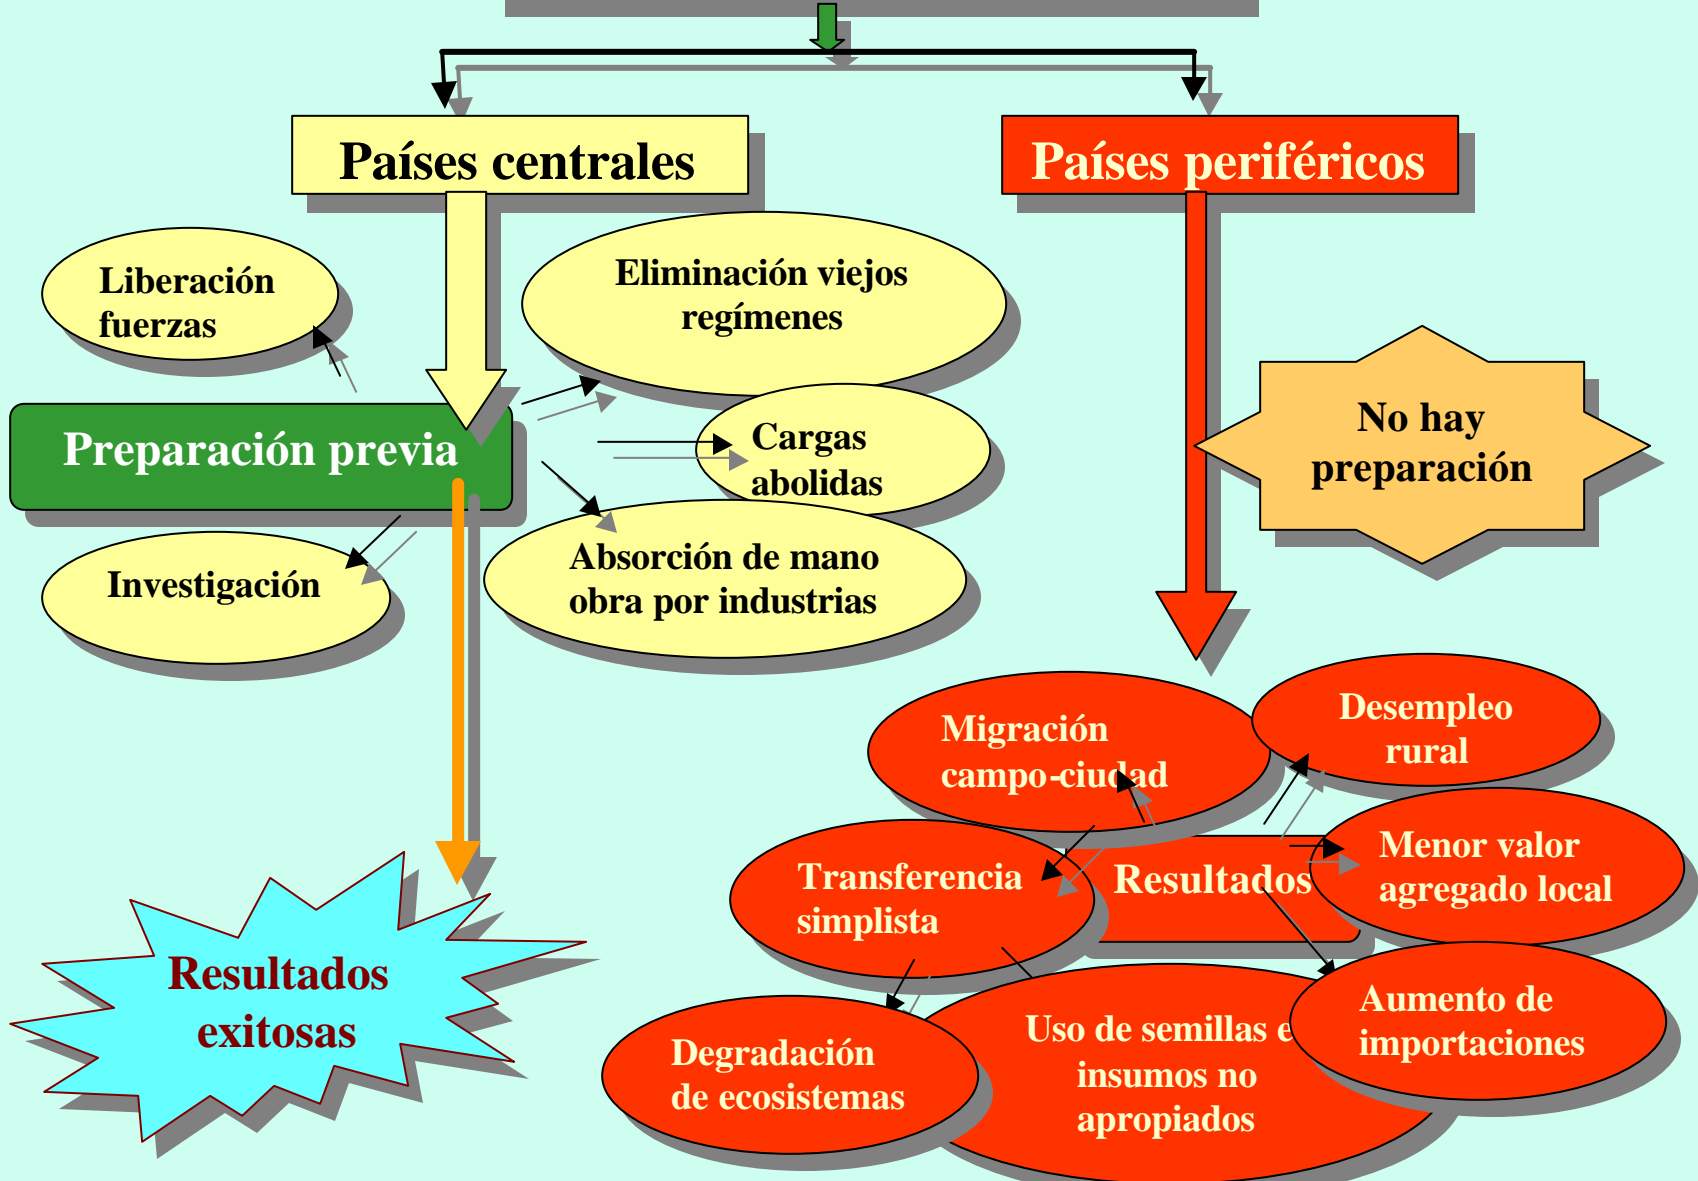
Países centrales

Países periféricos

Liberación fuerzas

Eliminación viejos regímenes

Preparación previa

Cargas abolidas

Investigación

Absorción de mano obra por industrias

No hay preparación

Resultados exitosas

Migración campo-ciudad

Desempleo rural

Transferencia simplista

Resultados

Menor valor agregado local

Aumento de importaciones

Uso de semillas e insumos no apropiados

Degradación de ecosistemas